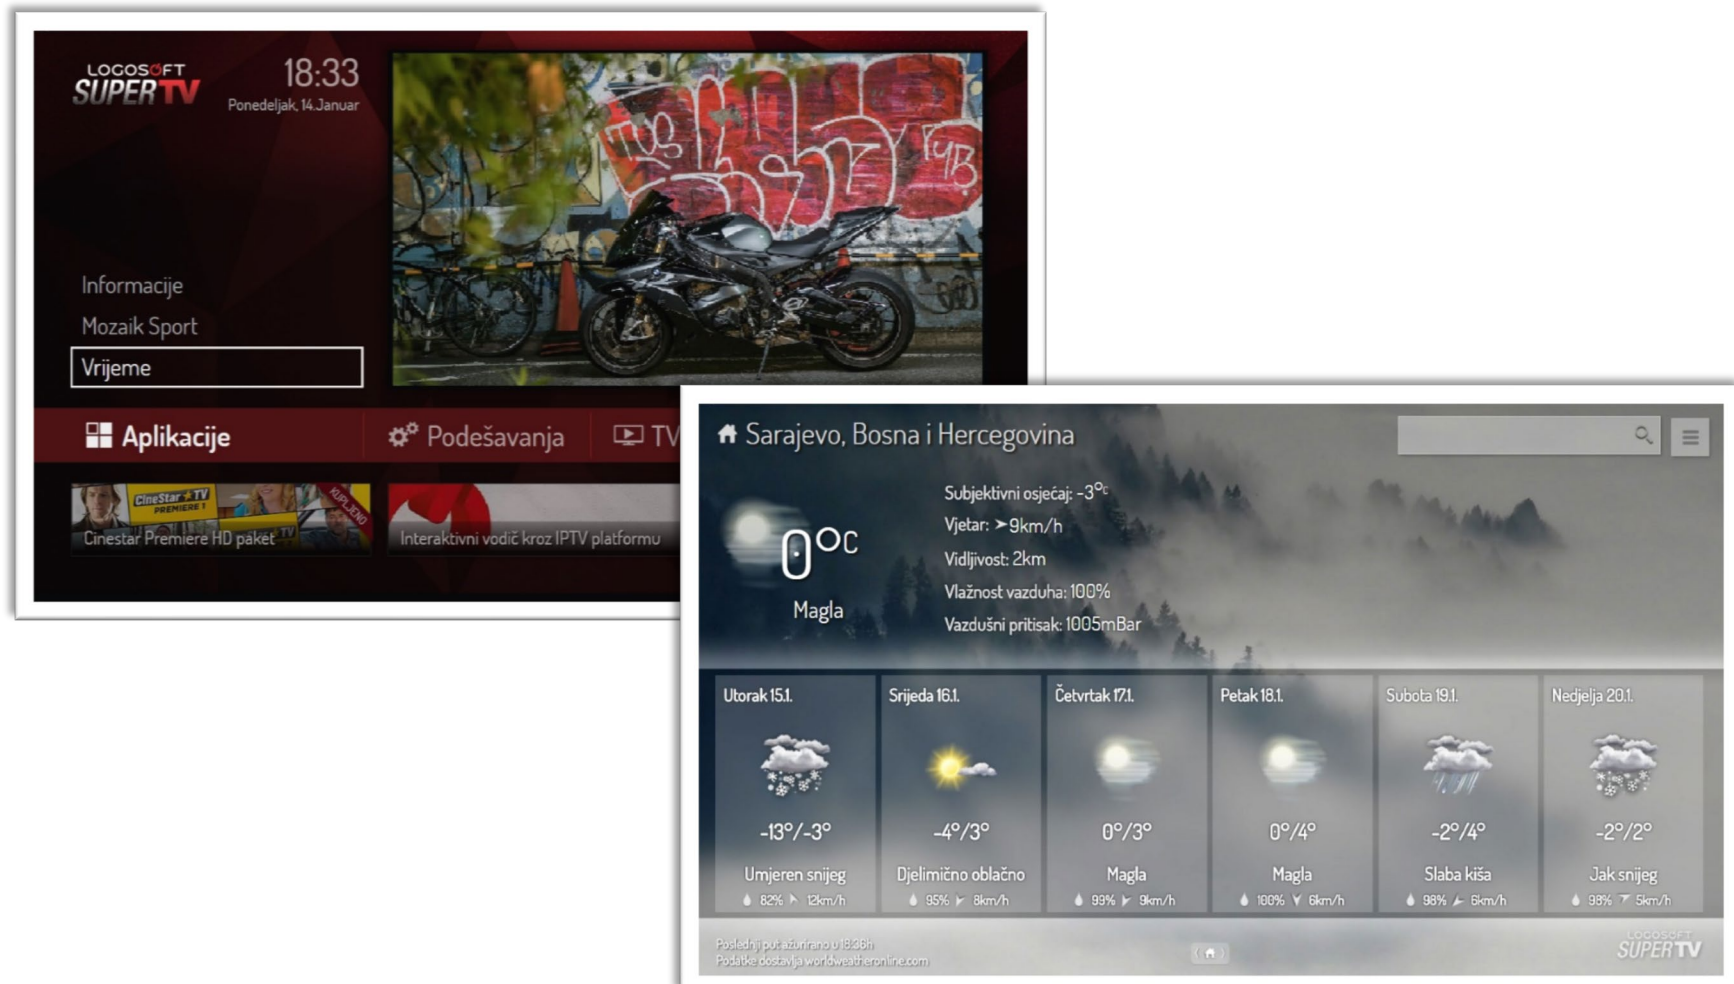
LOGOSOFT SUPER TV

18:33
Ponedeljak, 14. Januar

Informacije
Mozaik Sport
Vrijeme

Aplikacije
Podešavanja
TV

CineStar TV PREMIERE 1
KUPLJENO
Cinestar Premiere HD paket
Interaktivni vodič kroz IPTV platformu

Sarajevo, Bosna i Hercegovina

0°C
Magla

Subjektivni osjećaj: -3°C
Vjetar: 9km/h
Vidljivost: 2km
Vlažnost vazduha: 100%
Vazdušni pritisak: 1005mBar

| Utorak 15.1. | Srijeda 16.1. | Četvrtak 17.1. | Petak 18.1. | Subota 19.1. | Nedjelja 20.1. |
|---|---|---|---|---|---|
| -13°/-3° | -4°/3° | 0°/3° | 0°/4° | -2°/4° | -2°/2° |
| Umjeren snijeg | Djelimično oblačno | Magla | Magla | Slaba kiša | Jak snijeg |
| 82% 12km/h | 95% 8km/h | 99% 9km/h | 100% 6km/h | 98% 6km/h | 98% 5km/h |

Posljednji put ažurirano u 18:36h
Podatke dostavlja worldweatheronline.com

LOGOSOFT SUPER TV